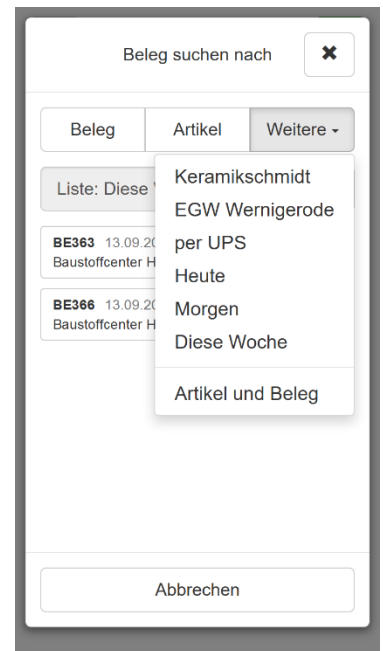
Beleg suchen nach

✖

Beleg | Artikel | Weitere ▾

Liste: Diese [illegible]

BE363 13.09.20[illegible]
Baustoffcenter H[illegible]

BE366 13.09.20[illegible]
Baustoffcenter H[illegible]

Keramikschmidt
EGW Wernigerode
per UPS
Heute
Morgen
Diese Woche

Artikel und Beleg

Abbrechen